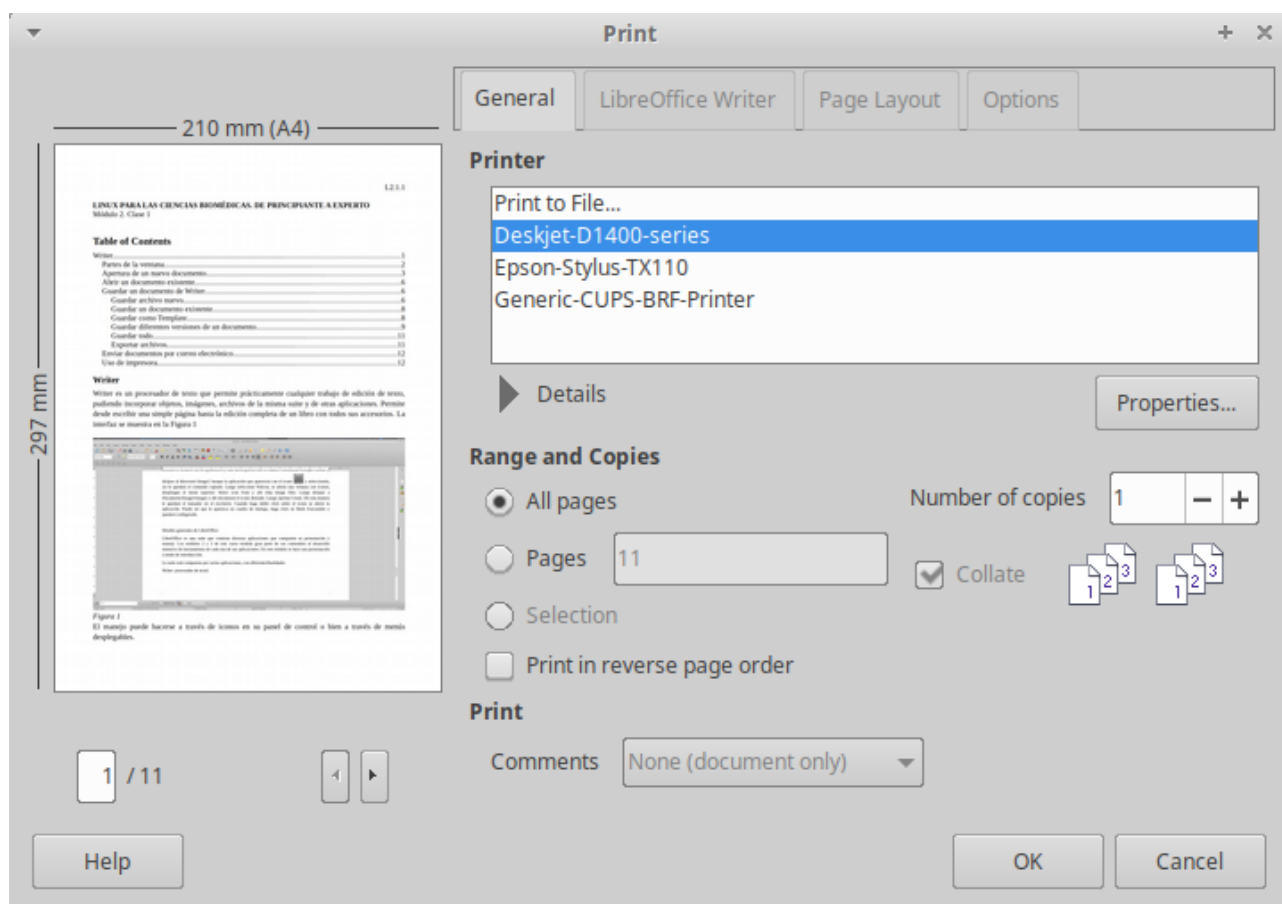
Print

210 mm (A4)

297 mm

L2.1.1

LINUX PARA LAS CIENCIAS BIOMÉDICAS. DE PRINCIPIANTE A EXPERTO
Módulo 2. Clase 1

Table of Contents

Writer
Partes de la ventana
Apertura de un nuevo documento
Abrir un documento existente
Guardar un documento de Writer
Guardar archivo nuevo
Guardar un documento existente
Guardar como Template
Guardar diferentes versiones de un documento
Guardar todo
Exportar archivos
Enviar documentos por correo electrónico
Uso de impresora

Writer

Writer es un procesador de texto que permite prácticamente cualquier trabajo de edición de texto, pudiendo incorporar objetos, imágenes, archivos de la misma suite y de otras aplicaciones. Permite desde escribir una simple página hasta la edición completa de un libro con todos sus accesorios. La interfaz se muestra en la Figura 1

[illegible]

Figura 1
El manejo puede hacerse a través de iconos en su panel de control o bien a través de menús desplegables.

1 / 11

General | LibreOffice Writer | Page Layout | Options

Printer

Print to File...
Deskjet-D1400-series
Epson-Stylus-TX110
Generic-CUPS-BRF-Printer

Details

Properties...

Range and Copies

All pages

Pages 11

Selection

Print in reverse page order

Number of copies 1

Collate

1 2 3 1 2 3

Print

Comments None (document only)

Help

OK

Cancel